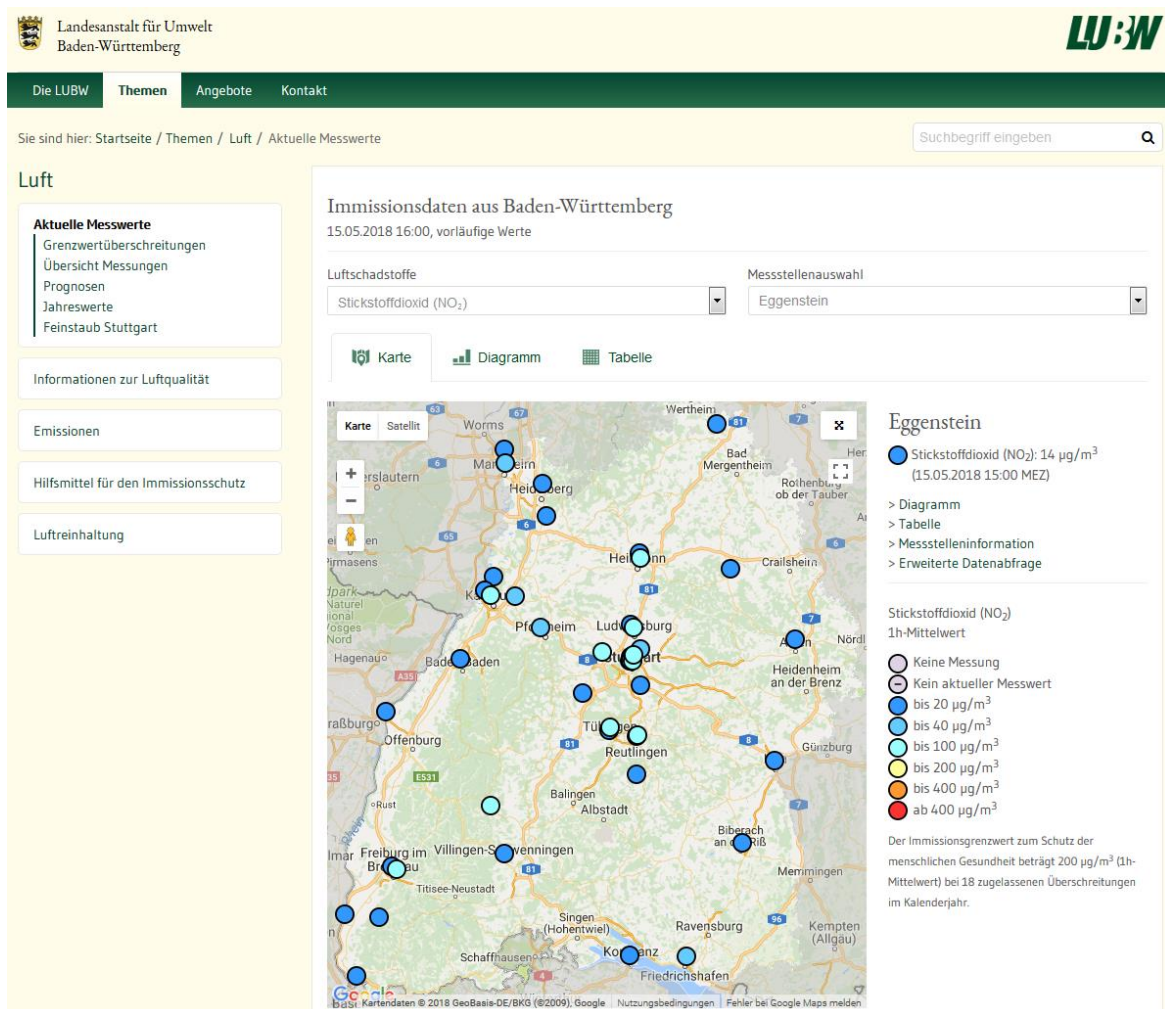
Landesanstalt für Umwelt
Baden-Württemberg

LUBW

Die LUBW | Themen | Angebote | Kontakt

Sie sind hier: Startseite / Themen / Luft / Aktuelle Messwerte

Suchbegriff eingeben

Luft

Aktuelle Messwerte
Grenzwertüberschreitungen
Übersicht Messungen
Prognosen
Jahreswerte
Feinstaub Stuttgart

Informationen zur Luftqualität

Emissionen

Hilfsmittel für den Immissionsschutz

Luftreinhaltung

Immissionsdaten aus Baden-Württemberg
15.05.2018 16:00, vorläufige Werte

Luftschadstoffe
Stickstoffdioxid (NO$_2$)

Messstellenauswahl
Eggenstein

Karte | Diagramm | Tabelle

Karte | Satellit

Worms, Wertheim, Mannheim, Heidelberg, Bad Mergentheim, Rothenburg ob der Tauber, Kaiserslautern, Pirmasens, Heilbronn, Crailsheim, Karlsruhe, Pforzheim, Ludwigsburg, Aalen, Nördl, Hagenau, Baden-Baden, Stuttgart, Heidenheim an der Brenz, Straßburg, Offenburg, Tübingen, Reutlingen, Günzburg, Balingen, Albstadt, Rust, Biberach an der Riß, Freiburg im Breisgau, Villingen-Schwenningen, Memmingen, Titisee-Neustadt, Singen (Hohentwiel), Ravensburg, Kempten (Allgäu), Schaffhausen, Konstanz, Friedrichshafen, Basel

Google Kartendaten © 2018 GeoBasis-DE/BKG (©2009), Google | Nutzungsbedingungen | Fehler bei Google Maps melden

Eggenstein
Stickstoffdioxid (NO$_2$): 14 µg/m$^3$ (15.05.2018 15:00 MEZ)

> Diagramm
> Tabelle
> Messstelleninformation
> Erweiterte Datenabfrage

Stickstoffdioxid (NO$_2$)
1h-Mittelwert

Keine Messung
Kein aktueller Messwert
bis 20 µg/m$^3$
bis 40 µg/m$^3$
bis 100 µg/m$^3$
bis 200 µg/m$^3$
bis 400 µg/m$^3$
ab 400 µg/m$^3$

Der Immissionsgrenzwert zum Schutz der menschlichen Gesundheit beträgt 200 µg/m$^3$ (1h-Mittelwert) bei 18 zugelassenen Überschreitungen im Kalenderjahr.